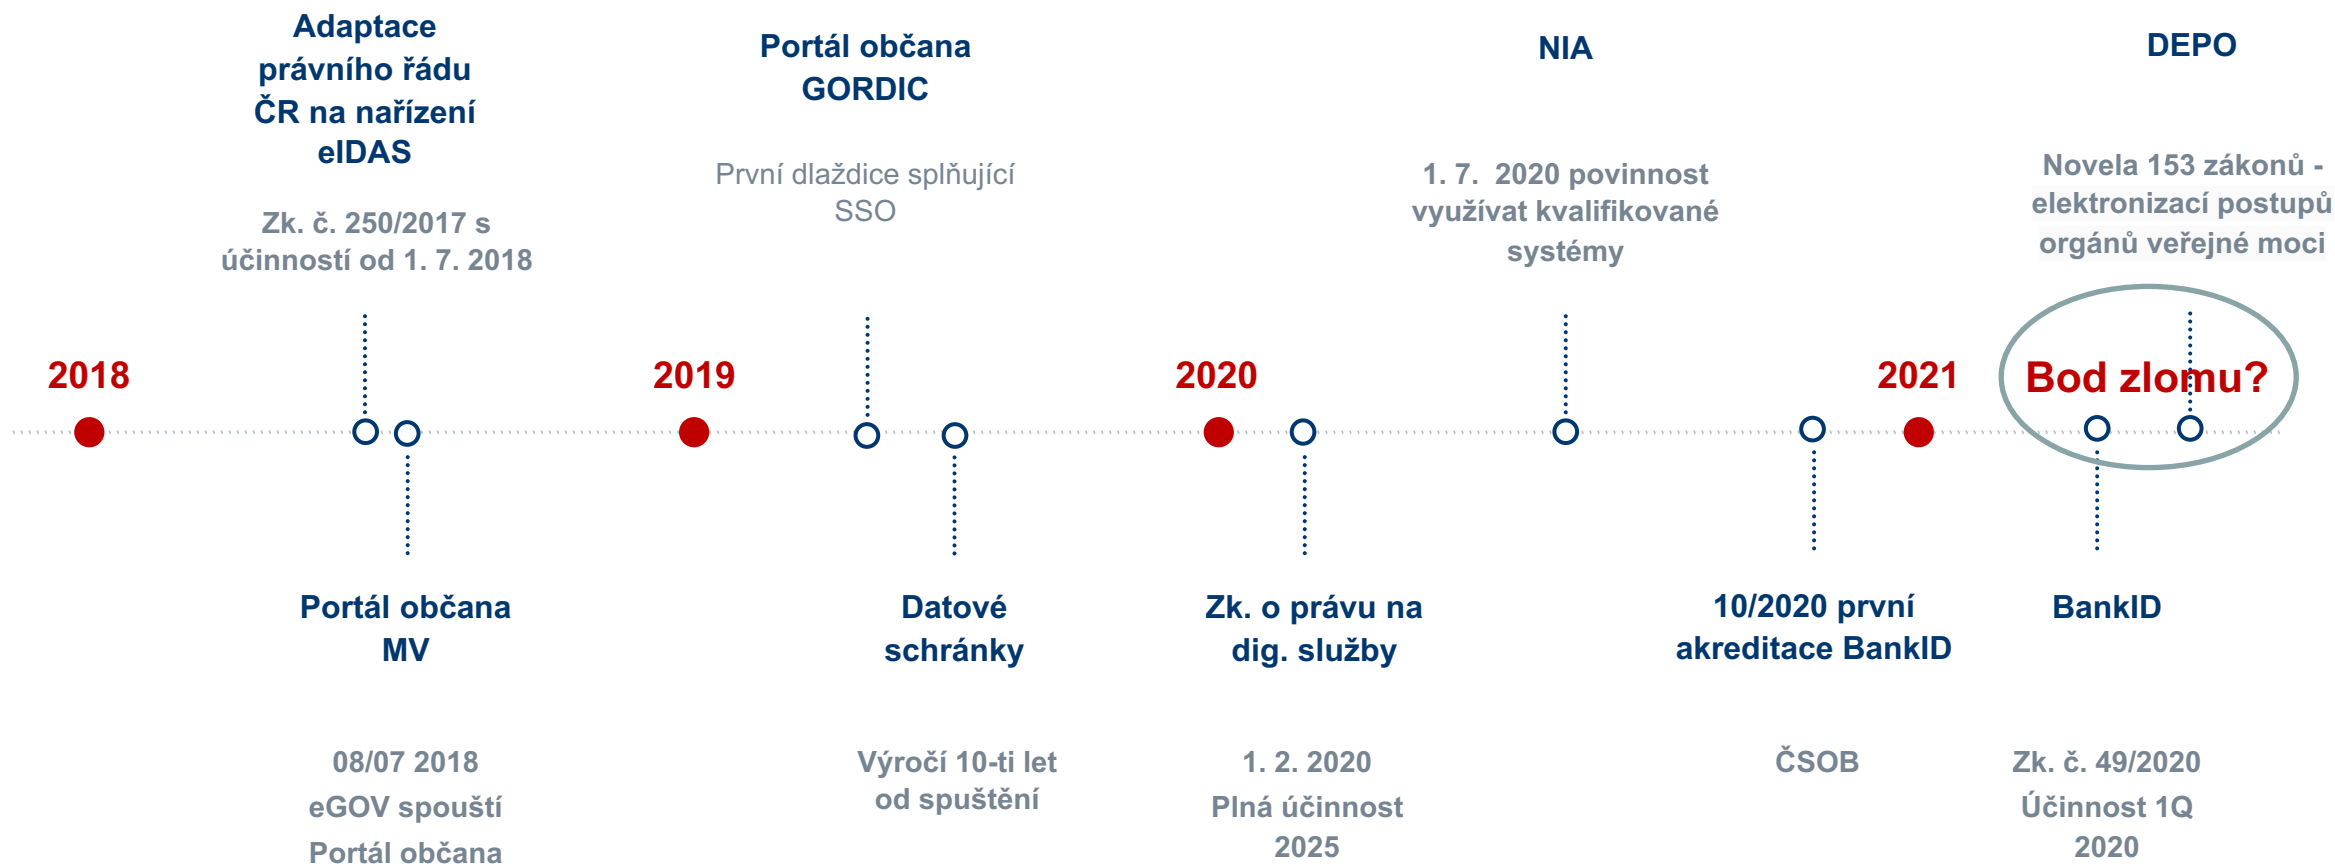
Adaptace právního řádu ČR na nařízení eIDAS

Zk. č. 250/2017 s účinností od 1. 7. 2018

Portál občana GORDIC

První dlaždice splňující SSO

NIA

1. 7. 2020 povinnost využívat kvalifikované systémy

DEPO

Novela 153 zákonů - elektronizací postupů orgánů veřejné moci

2018

2019

2020

2021

Bod zlomu?

Portál občana MV

08/07 2018 eGOV spouští Portál občana

Datové schránky

Výročí 10-ti let od spuštění

Zk. o právu na dig. služby

1. 2. 2020 Plná účinnost 2025

10/2020 první akreditace BankID

ČSOB

BankID

Zk. č. 49/2020 Účinnost 1Q 2020